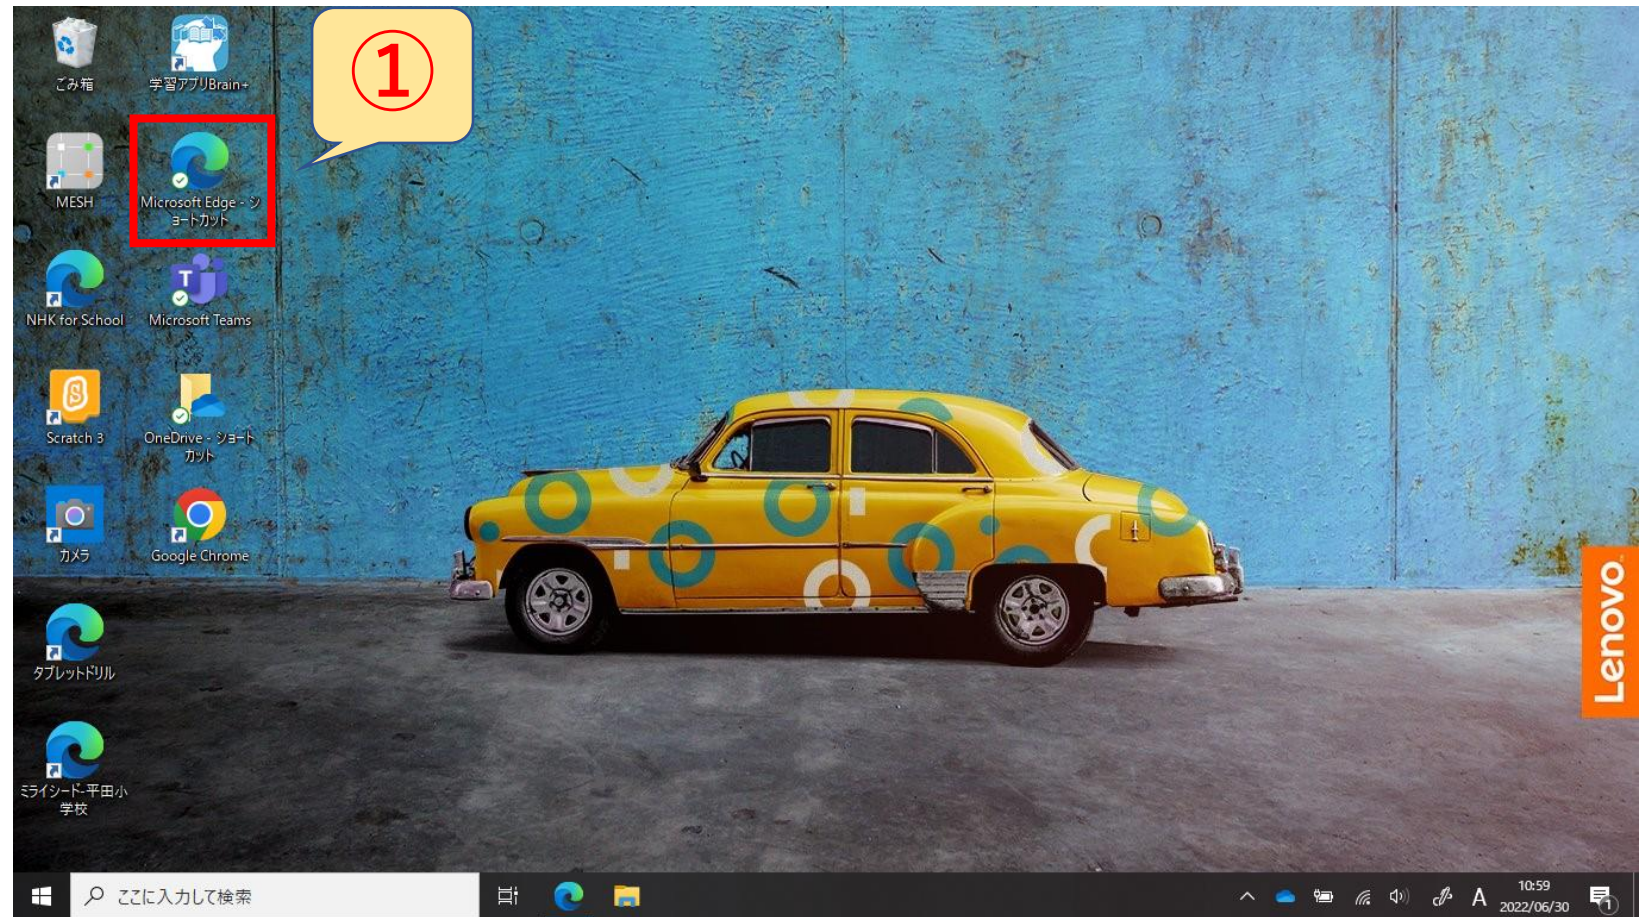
ごみ箱
学習アプリBrain+
①
MESH
Microsoft Edge - ショートカット
NHK for School
Microsoft Teams
Scratch 3
OneDrive - ショートカット
カメラ
Google Chrome
タブレットドリル
ミライシード-平田小学校
Lenovo
ここに入力して検索
A
10:59
2022/06/30